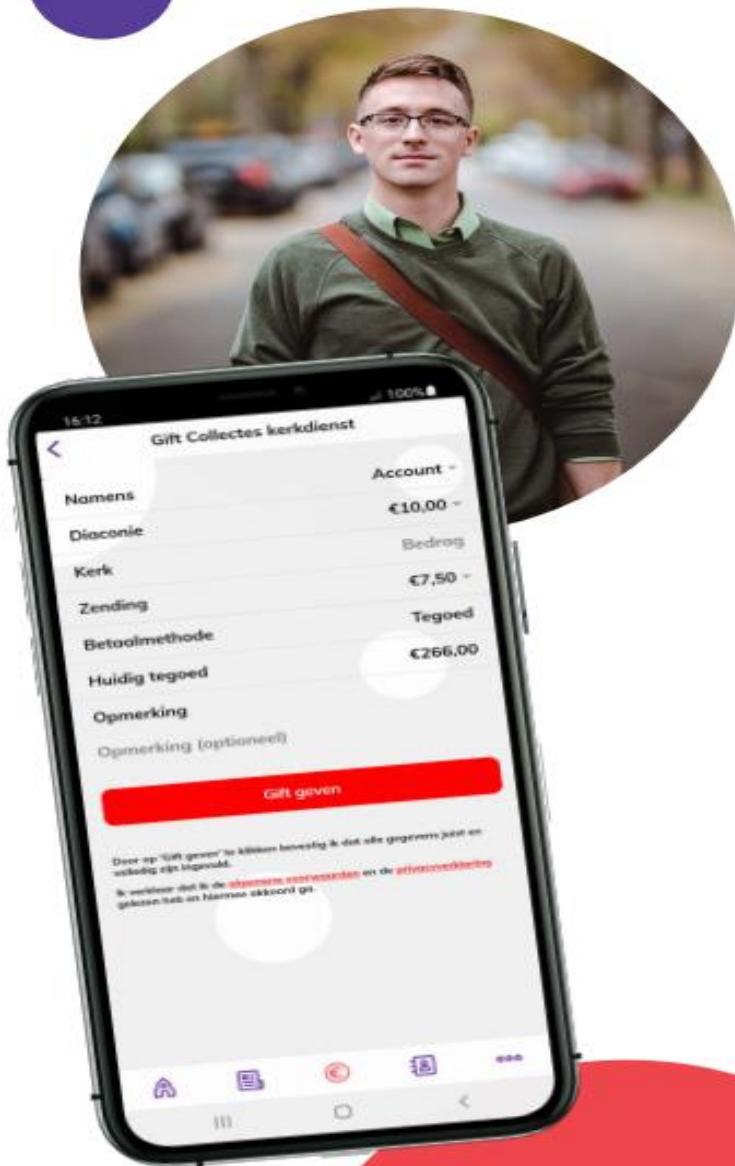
16:12

100%

<

Gift Collectes kerkdienst

Namens
Account

Diaconie
€10,00

Kerk
Bedrag

Zending
€7,50

Betaalmethode
Tegoed

Huidig tegoed
€266,00

Opmerking

Opmerking (optioneel)

Gift geven

Door op "Gift geven" te klikken bevestig ik dat alle gegevens juist en volledig zijn ingevuld.

Ik verklaar dat ik de algemene voorwaarden en de privacyverklaring gelezen heb en hiermee akkoord ga.